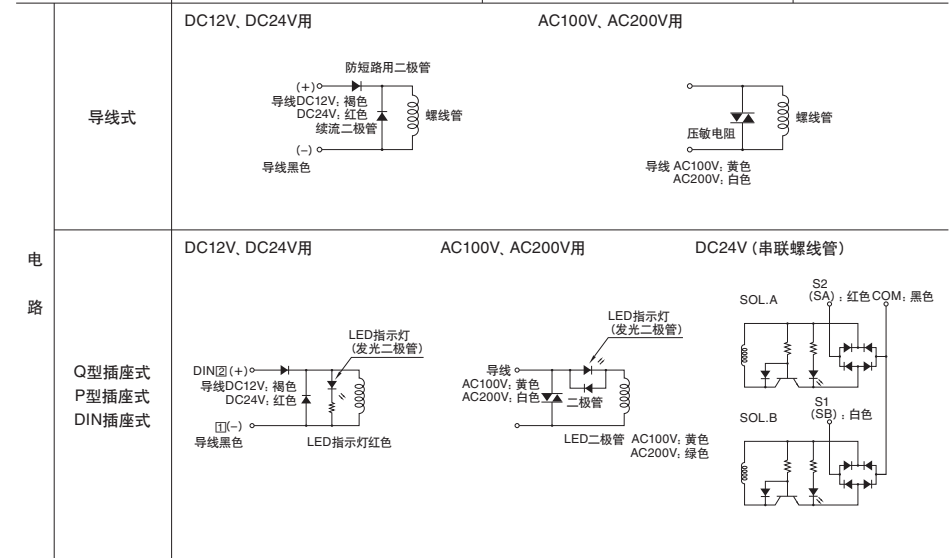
| 电路 | 导线式 | DC12V、DC24V用<br>防短路用二极管<br>(+)<br>导线DC12V; 褐色<br>DC24V; 红色<br>续流二极管<br>螺线管<br>(−)<br>导线黑色 | AC100V、AC200V用<br>压敏电阻<br>螺线管<br>导线 AC100V; 黄色<br>AC200V; 白色 | |
|---|---|---|---|---|
| | Q型插座式<br>P型插座式<br>DIN插座式 | DC12V、DC24V用<br>LED指示灯<br>(发光二极管)<br>DIN2(+)<br>导线DC12V; 褐色<br>DC24V; 红色<br>1(−)<br>导线黑色<br>LED指示灯红色 | AC100V、AC200V用<br>LED指示灯<br>(发光二极管)<br>导线<br>AC100V; 黄色<br>AC200V; 白色<br>二极管<br>LED二极管 AC100V; 黄色<br>AC200V; 绿色 | DC24V (串联螺线管)<br>SOL.A<br>S2<br>(SA); 红色 COM; 黑色<br>SOL.B<br>S1<br>(SB); 白色 |